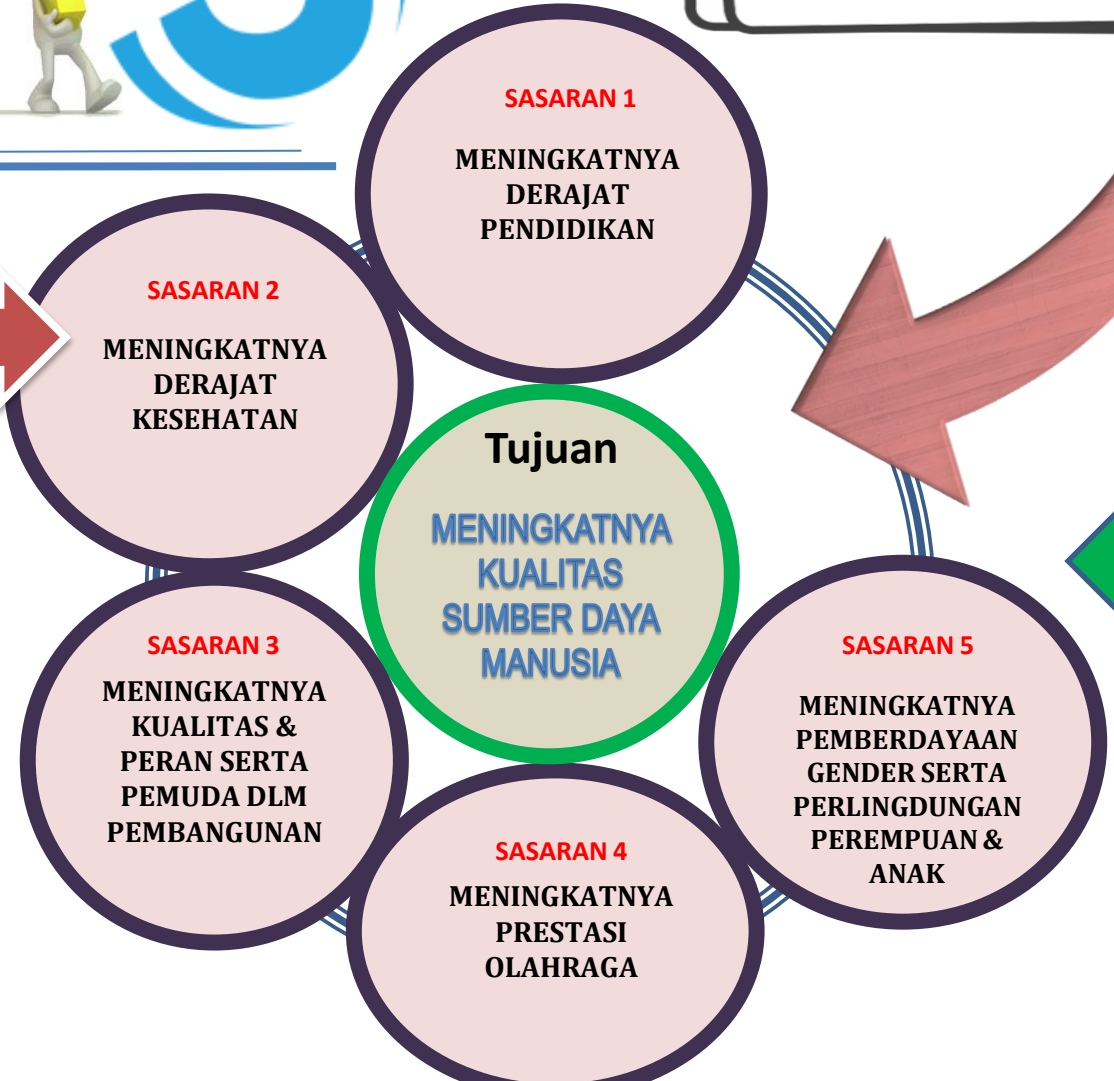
SASARAN 1

MENINGKATNYA DERAJAT PENDIDIKAN

SASARAN 2

MENINGKATNYA DERAJAT KESEHATAN

Tujuan

MENINGKATNYA KUALITAS SUMBER DAYA MANUSIA

SASARAN 3

MENINGKATNYA KUALITAS & PERAN SERTA PEMUDA DLM PEMBANGUNAN

SASARAN 4

MENINGKATNYA PRESTASI OLAHRAGA

SASARAN 5

MENINGKATNYA PEMBERDAYAAN GENDER SERTA PERLINGDUNGAN PEREMPUAN & ANAK